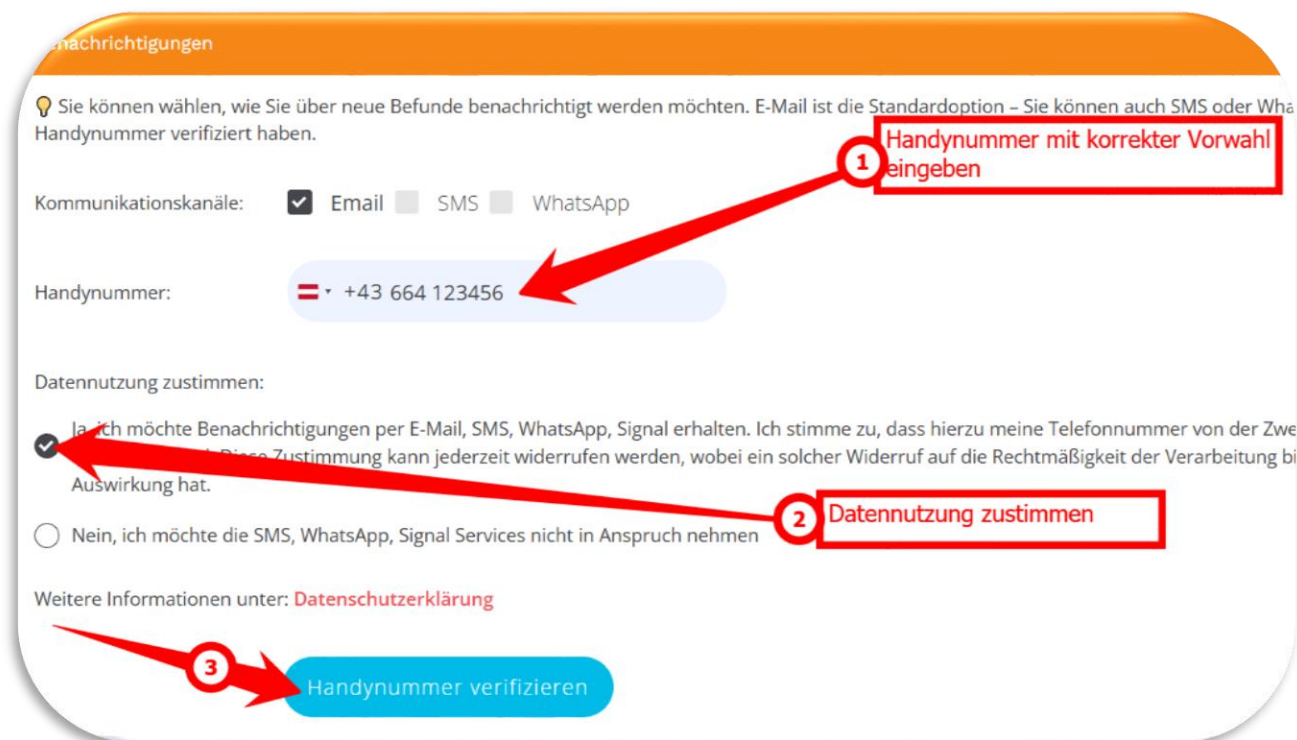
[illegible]enachrichtigungen

Sie können wählen, wie Sie über neue Befunde benachrichtigt werden möchten. E-Mail ist die Standardoption – Sie können auch SMS oder Wha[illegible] Handynummer verifiziert haben.

1 Handynummer mit korrekter Vorwahl eingeben

Kommunikationskanäle: Email SMS WhatsApp

Handynummer: +43 664 123456

Datennutzung zustimmen:

Ja, ich möchte Benachrichtigungen per E-Mail, SMS, WhatsApp, Signal erhalten. Ich stimme zu, dass hierzu meine Telefonnummer von der Zwe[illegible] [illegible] Diese Zustimmung kann jederzeit widerrufen werden, wobei ein solcher Widerruf auf die Rechtmäßigkeit der Verarbeitung bi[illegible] Auswirkung hat.

2 Datennutzung zustimmen

Nein, ich möchte die SMS, WhatsApp, Signal Services nicht in Anspruch nehmen

Weitere Informationen unter: Datenschutzerklärung

3

Handynummer verifizieren